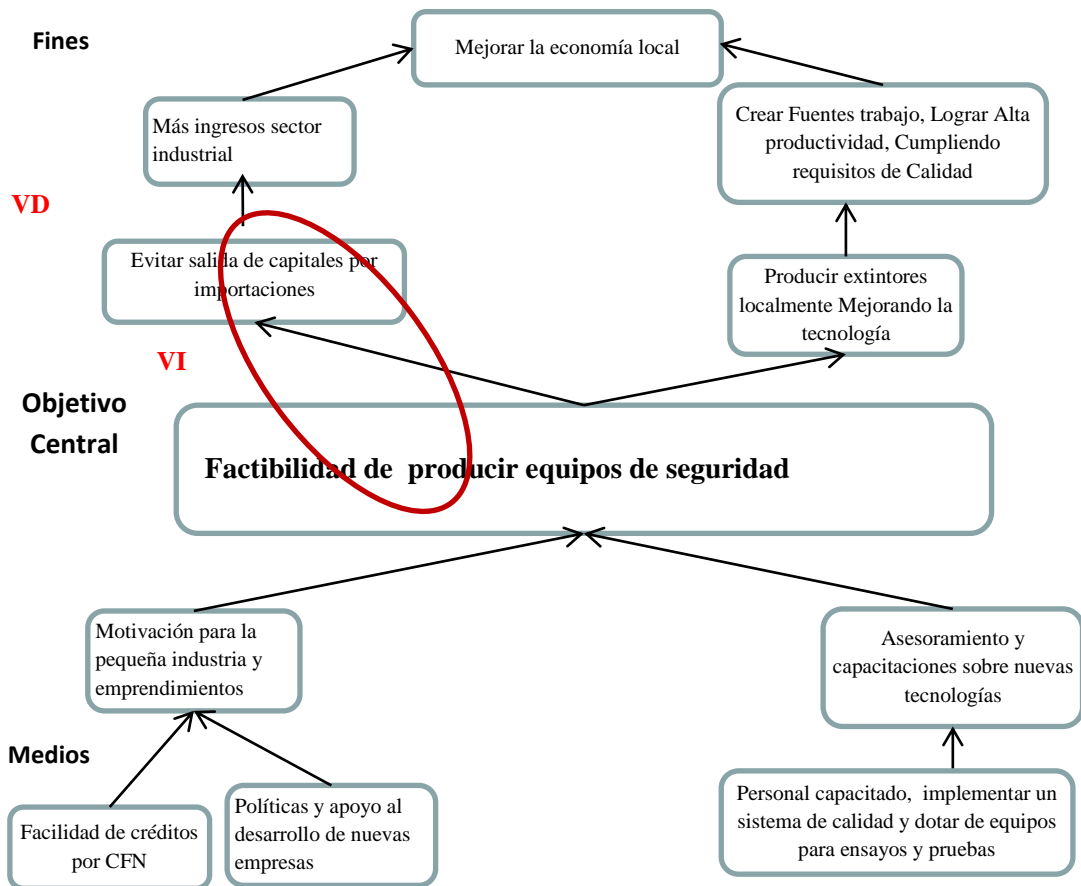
Fines

Mejorar la economía local

Más ingresos sector industrial

Crear Fuentes trabajo, Lograr Alta productividad, Cumpliendo requisitos de Calidad

VD

Evitar salida de capitales por importaciones

Producir extintores localmente Mejorando la tecnología

VI

Objetivo Central

Factibilidad de producir equipos de seguridad

Motivación para la pequeña industria y emprendimientos

Asesoramiento y capacitaciones sobre nuevas tecnologías

Medios

Facilidad de créditos por CFN

Políticas y apoyo al desarrollo de nuevas empresas

Personal capacitado, implementar un sistema de calidad y dotar de equipos para ensayos y pruebas